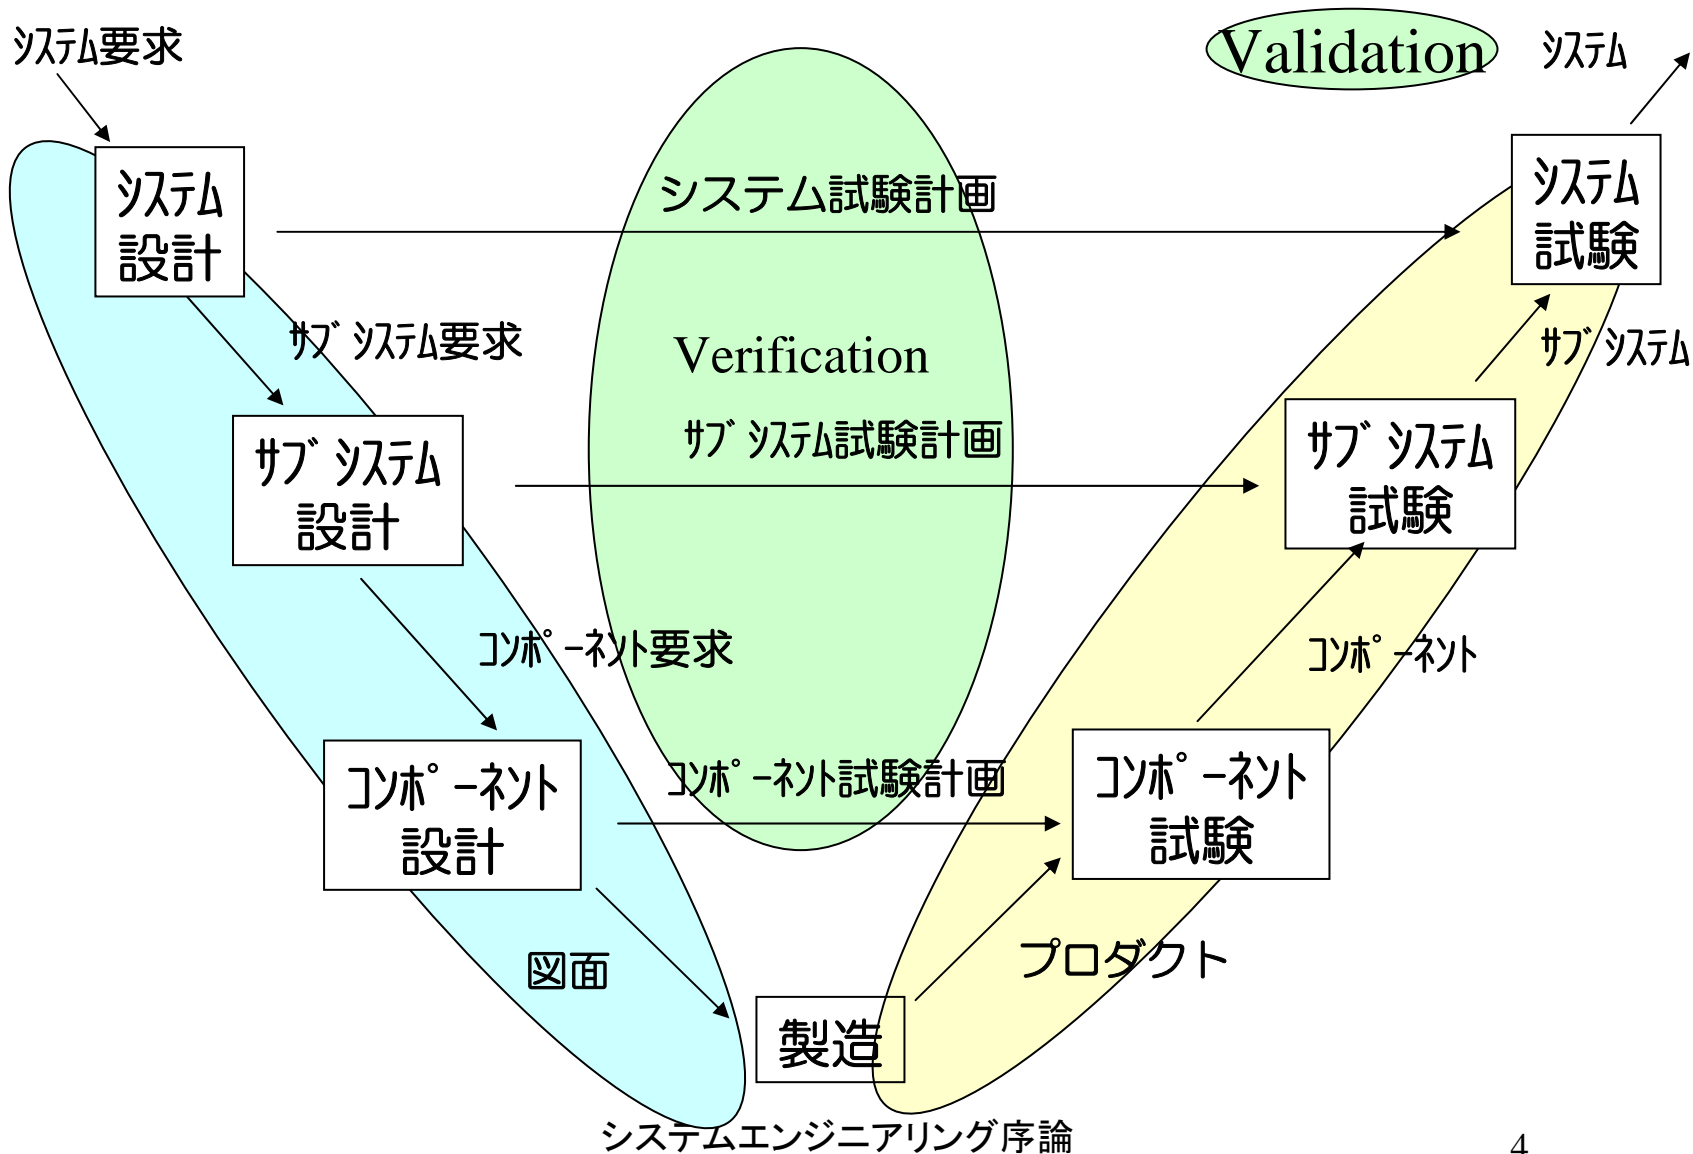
ｼｽﾃﾑ要求

Validation

ｼｽﾃﾑ

ｼｽﾃﾑ設計

システム試験計画

ｼｽﾃﾑ試験

ｻﾌﾞｼｽﾃﾑ要求

Verification

ｻﾌﾞｼｽﾃﾑ

ｻﾌﾞｼｽﾃﾑ試験計画

ｻﾌﾞｼｽﾃﾑ設計

ｻﾌﾞｼｽﾃﾑ試験

ｺﾝﾎﾟｰﾈﾝﾄ要求

ｺﾝﾎﾟｰﾈﾝﾄ

ｺﾝﾎﾟｰﾈﾝﾄ試験計画

ｺﾝﾎﾟｰﾈﾝﾄ設計

ｺﾝﾎﾟｰﾈﾝﾄ試験

図面

プロダクト

製造

システムエンジニアリング序論

4